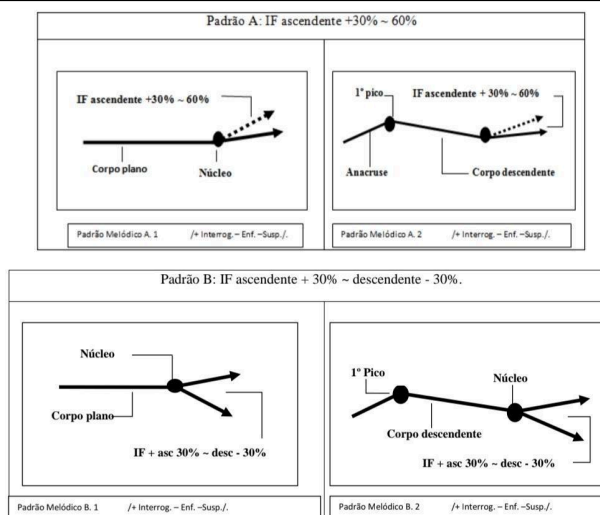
Padrão A: IF ascendente +30% ~ 60%

IF ascendente +30% ~ 60%

Corpo plano

Núcleo

Padrão Melódico A. 1 /+ Interrog. – Enf. –Susp./.

1º pico

IF ascendente + 30% ~ 60%

Anacruse

Corpo descendente

Padrão Melódico A. 2 /+ Interrog. – Enf. –Susp./.

Padrão B: IF ascendente + 30% ~ descendente - 30%.

Núcleo

Corpo plano

IF + asc 30% ~ desc - 30%

Padrão Melódico B. 1 /+ Interrog. – Enf. –Susp./.

1º Pico

Núcleo

Corpo descendente

IF + asc 30% ~ desc - 30%

Padrão Melódico B. 2 /+ Interrog. – Enf. –Susp./.